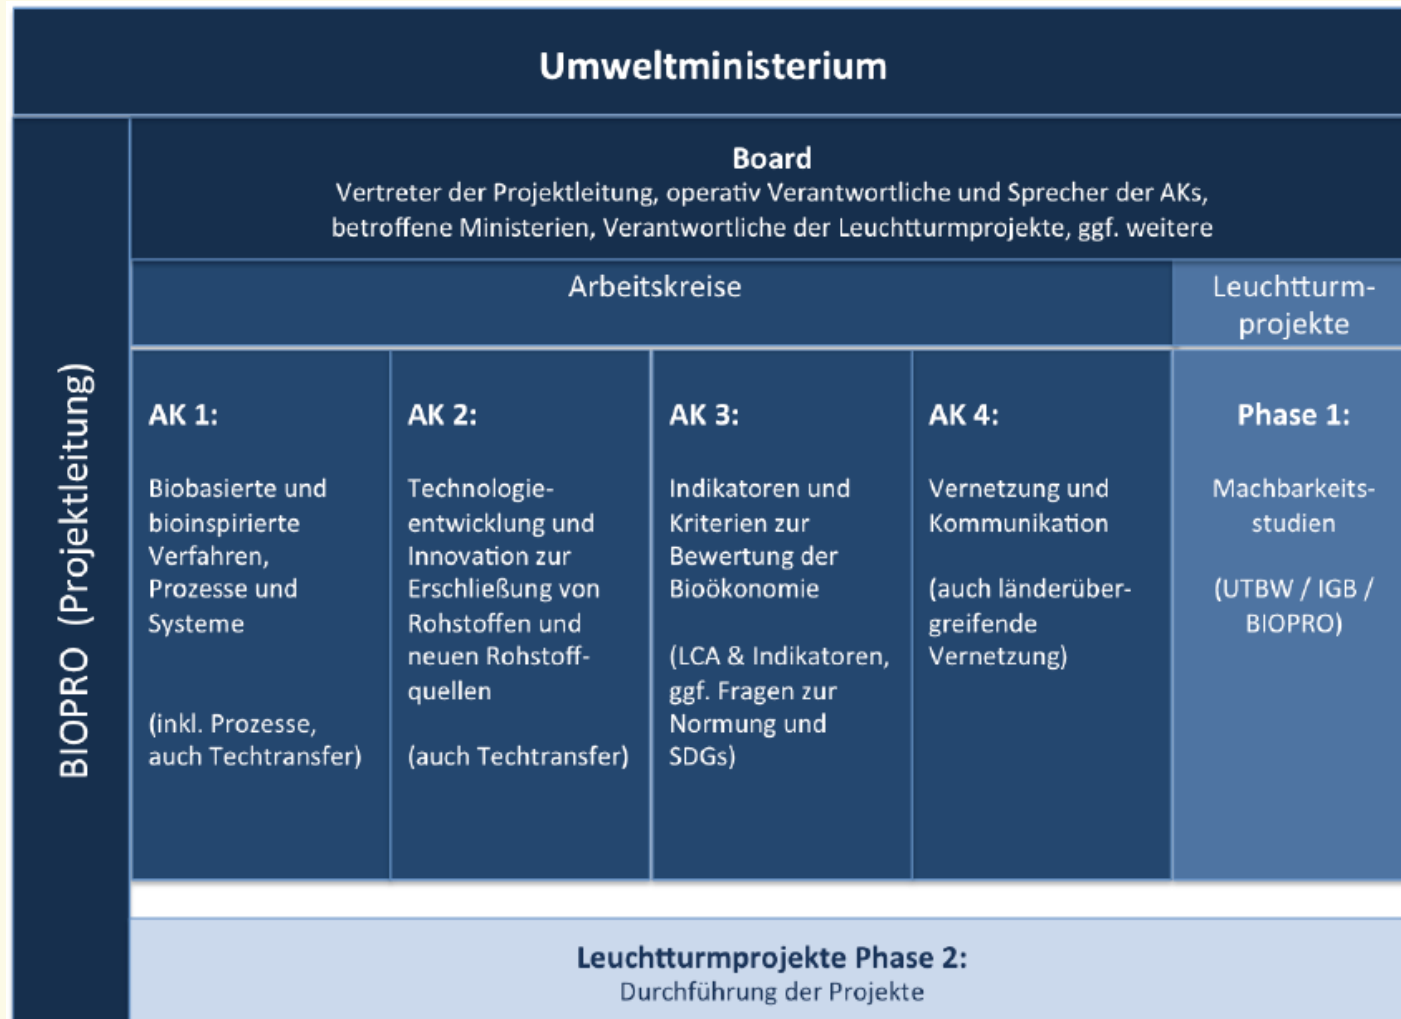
Umweltministerium

BIOPRO (Projektleitung)

Board
Vertreter der Projektleitung, operativ Verantwortliche und Sprecher der AKs, betroffene Ministerien, Verantwortliche der Leuchtturmprojekte, ggf. weitere

Arbeitskreise

Leuchtturmprojekte

AK 1:

Biobasierte und bioinspirierte Verfahren, Prozesse und Systeme

(inkl. Prozesse, auch Techtransfer)

AK 2:

Technologieentwicklung und Innovation zur Erschließung von Rohstoffen und neuen Rohstoffquellen

(auch Techtransfer)

AK 3:

Indikatoren und Kriterien zur Bewertung der Bioökonomie

(LCA & Indikatoren, ggf. Fragen zur Normung und SDGs)

AK 4:

Vernetzung und Kommunikation

(auch länderübergreifende Vernetzung)

Phase 1:

Machbarkeitsstudien

(UTBW / IGB / BIOPRO)

Leuchtturmprojekte Phase 2:
Durchführung der Projekte